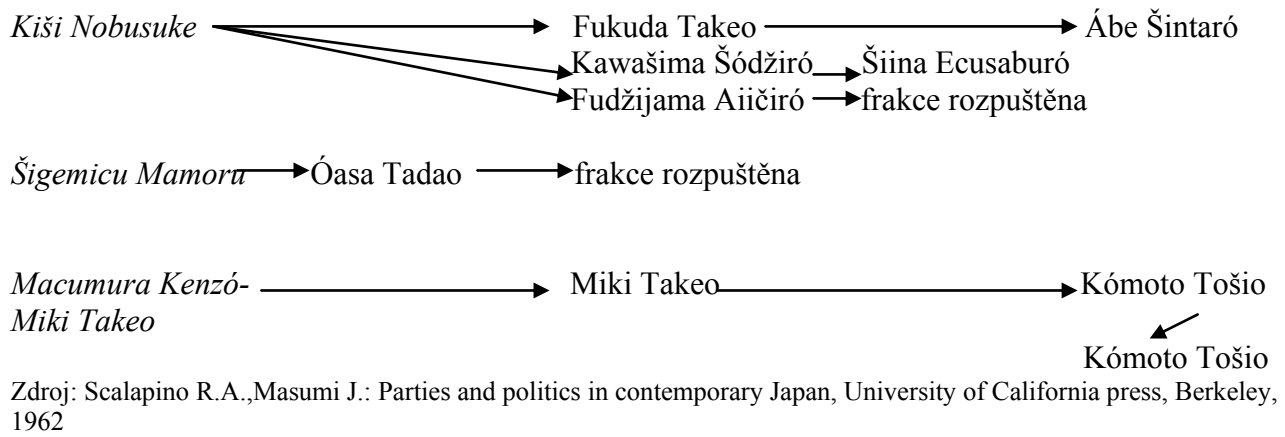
*Kiši Nobusuke* Fukuda Takeo Ábe Šintaró
Kawašima Šódžiró Šiina Ecusaburó
Fudžijama Aiičiró frakce rozpuštěna

*Šigemicu Mamoru* Óasa Tadao frakce rozpuštěna

*Macumura Kenzó-Miki Takeo* Miki Takeo Kómoto Tošio
Kómoto Tošio

Zdroj: Scalapino R.A.,Masumi J.: Parties and politics in contemporary Japan, University of California press, Berkeley, 1962